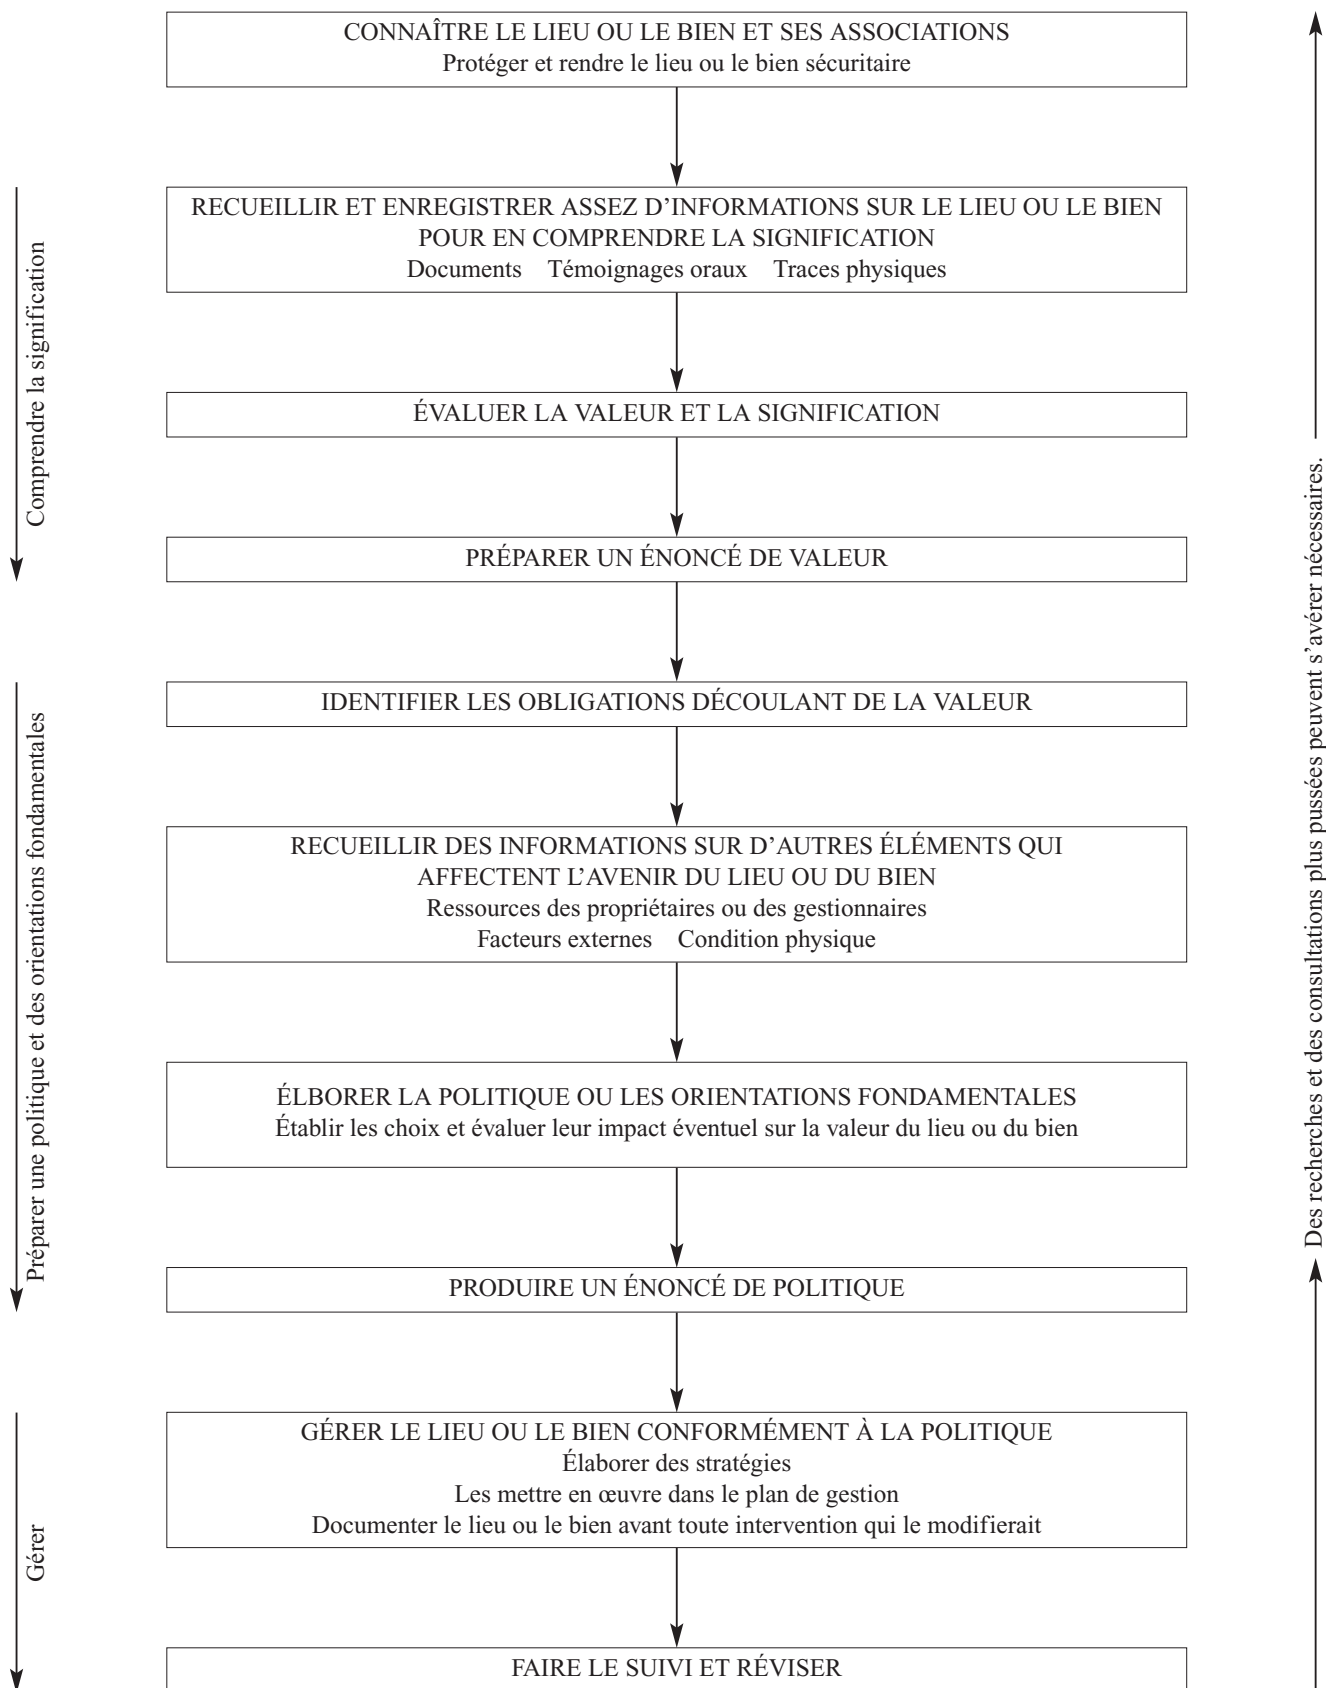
CONNAÎTRE LE LIEU OU LE BIEN ET SES ASSOCIATIONS
Protéger et rendre le lieu ou le bien sécuritaire

RECUEILLIR ET ENREGISTRER ASSEZ D'INFORMATIONS SUR LE LIEU OU LE BIEN POUR EN COMPRENDRE LA SIGNIFICATION
Documents Témoignages oraux Traces physiques

ÉVALUER LA VALEUR ET LA SIGNIFICATION

PRÉPARER UN ÉNONCÉ DE VALEUR

IDENTIFIER LES OBLIGATIONS DÉCOULANT DE LA VALEUR

RECUEILLIR DES INFORMATIONS SUR D'AUTRES ÉLÉMENTS QUI AFFECTENT L'AVENIR DU LIEU OU DU BIEN
Ressources des propriétaires ou des gestionnaires
Facteurs externes Condition physique

ÉLBORER LA POLITIQUE OU LES ORIENTATIONS FONDAMENTALES
Établir les choix et évaluer leur impact éventuel sur la valeur du lieu ou du bien

PRODUIRE UN ÉNONCÉ DE POLITIQUE

GÉRER LE LIEU OU LE BIEN CONFORMÉMENT À LA POLITIQUE
Élaborer des stratégies
Les mettre en œuvre dans le plan de gestion
Documenter le lieu ou le bien avant toute intervention qui le modifierait

FAIRE LE SUIVI ET RÉVISER

Comprendre la signification

Préparer une politique et des orientations fondamentales

Gérer

Des recherches et des consultations plus pussées peuvent s'avérer nécessaires.